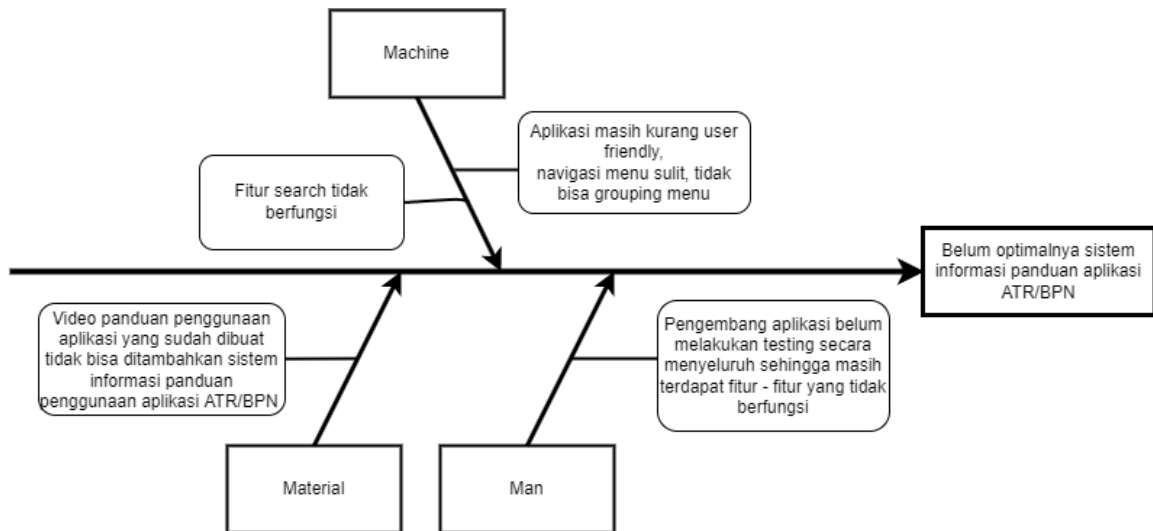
Machine

Fitur search tidak berfungsi

Aplikasi masih kurang user friendly,
navigasi menu sulit, tidak bisa grouping menu

Belum optimalnya sistem informasi panduan aplikasi ATR/BPN

Video panduan penggunaan aplikasi yang sudah dibuat tidak bisa ditambahkan sistem informasi panduan penggunaan aplikasi ATR/BPN

Pengembang aplikasi belum melakukan testing secara menyeluruh sehingga masih terdapat fitur - fitur yang tidak berfungsi

Material

Man